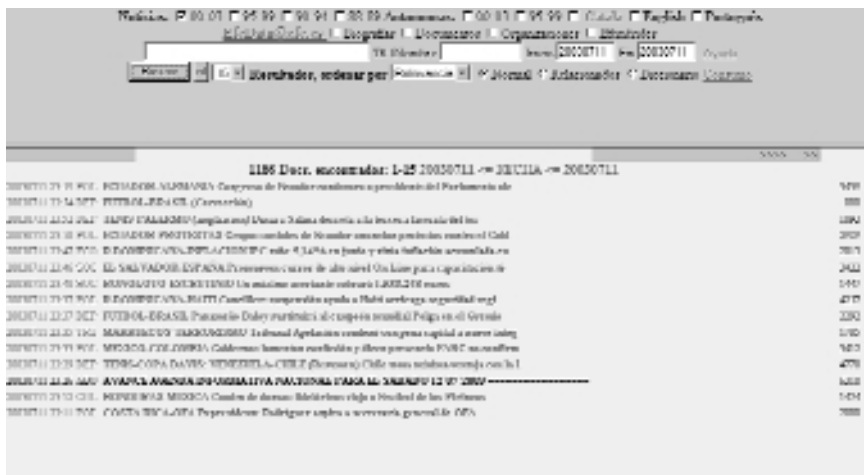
Noticias: ☑ 00-03 ☐ 95-99 ☐ 90-94 ☐ 88-89 Autonomicas: ☐ 00-03 ☐ 95-99 ☐ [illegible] ☐ English ☐ Português

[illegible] | Biografias | Documentos | Organizaciones | Efemérides

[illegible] Nombre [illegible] Desde 20030711 Fin 20030711 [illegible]

Buscar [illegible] Resultados, ordenar por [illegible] ◉ Normal ○ Relacionados ○ Descriptores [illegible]

1186 Docs. encontrados: 1-25 20030711 <= FECHA <= 20030711

20030711 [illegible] POL ECUADOR-ALEMANIA Congresos de Ecuador recibe presidente del Parlamento ale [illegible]
20030711 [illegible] DEP FUTBOL-BRASIL (Corrección) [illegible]
20030711 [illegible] DEP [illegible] Dunas y Salma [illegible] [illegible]
20030711 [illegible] POL ECUADOR-PROTESTAS Grupos sociales de Ecuador anuncian protestas contra el Gobi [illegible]
20030711 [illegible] ECO R.DOMINICANA-INFLACION IPC sube 5,34% en junio y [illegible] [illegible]
20030711 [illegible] SOC EL SALVADOR-ESPAÑA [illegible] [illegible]
20030711 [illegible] SOC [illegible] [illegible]
20030711 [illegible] POL R.DOMINICANA-HAITI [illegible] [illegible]
20030711 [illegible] DEP FUTBOL-BRASIL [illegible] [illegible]
20030711 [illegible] SOC MARRUECOS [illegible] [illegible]
20030711 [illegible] POL MEXICO-COLOMBIA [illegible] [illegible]
20030711 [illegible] DEP TENIS-COPA DAVIS: VENEZUELA-CHILE (Resumen) Chile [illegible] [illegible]
20030711 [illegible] AVANCE INFORMATIVA NACIONAL PARA EL SABADO 12 07 2003 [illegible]
20030711 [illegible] POL HONDURAS-MEXICO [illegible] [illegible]
20030711 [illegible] POL COSTA RICA-OEA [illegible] OEA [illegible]